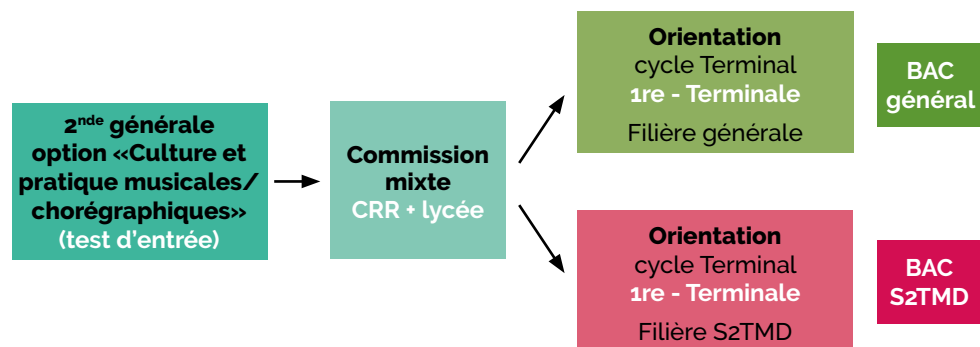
2$^{nde}$ générale option ‹‹Culture et pratique musicales/ chorégraphiques›› (test d'entrée)

Commission mixte CRR + lycée

Orientation cycle Terminal 1re - Terminale Filière générale

BAC général

Orientation cycle Terminal 1re - Terminale Filière S2TMD

BAC S2TMD